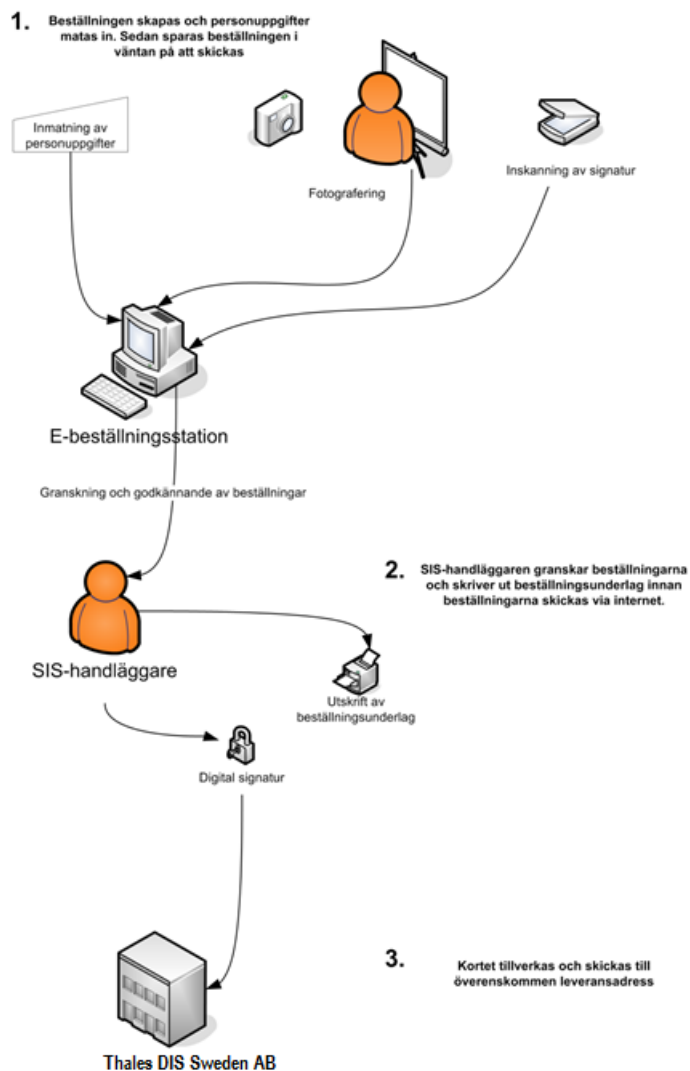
1. Beställningen skapas och personuppgifter matas in. Sedan sparas beställningen i väntan på att skickas

Inmatning av personuppgifter

Fotografering

Inskanning av signatur

E-beställningsstation

Granskning och godkännande av beställningar

2. SIS-handläggaren granskar beställningarna och skriver ut beställningsunderlag innan beställningarna skickas via internet.

SIS-handläggare

Utskrift av beställningsunderlag

Digital signatur

3. Kortet tillverkas och skickas till överenskommen leveransadress

Thales DIS Sweden AB